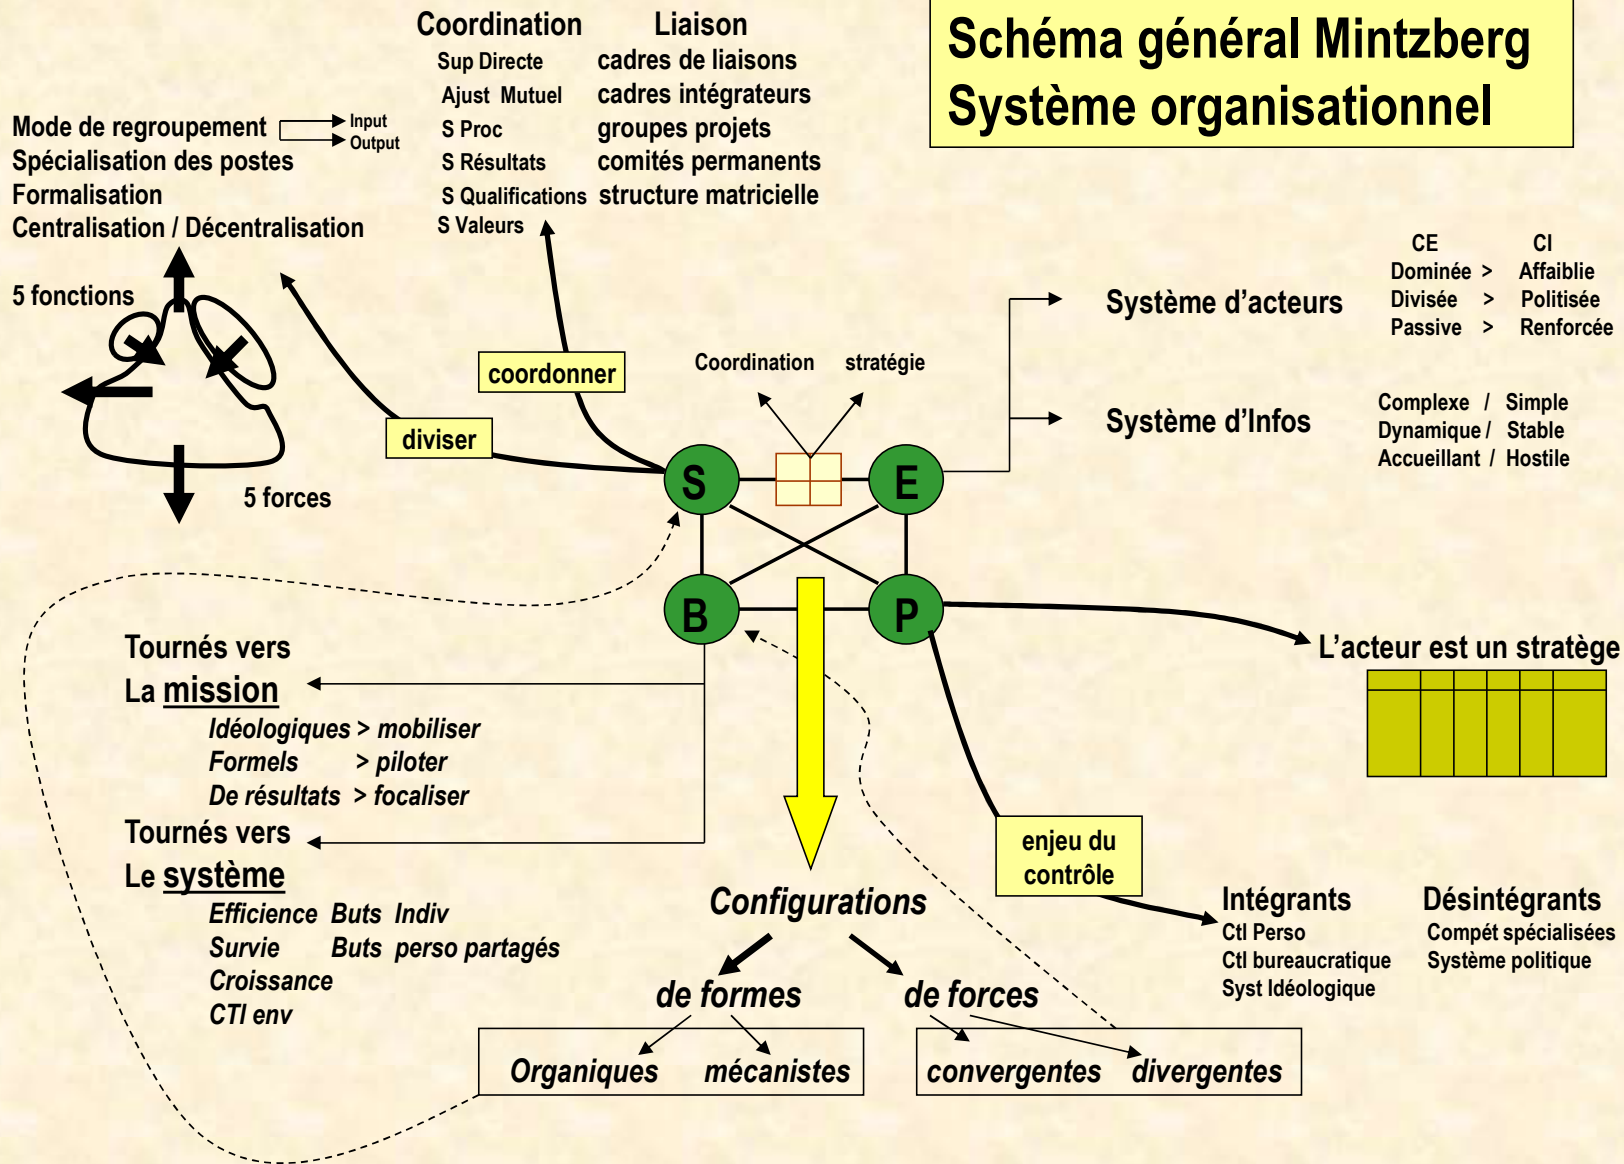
Schéma général Mintzberg
Système organisationnel

Coordination
Sup Directe
Ajust Mutuel
S Proc
S Résultats
S Qualifications
S Valeurs

Liaison
cadres de liaisons
cadres intégrateurs
groupes projets
comités permanents
structure matricielle

Mode de regroupement
Input
Output
Spécialisation des postes
Formalisation
Centralisation / Décentralisation

5 fonctions
5 forces

coordonner
diviser

Coordination stratégie

S E B P

Système d'acteurs
CE CI
Dominée > Affaiblie
Divisée > Politisée
Passive > Renforcée

Système d'Infos
Complexe / Simple
Dynamique / Stable
Accueillant / Hostile

L'acteur est un stratège

Tournés vers
La mission
Idéologiques > mobiliser
Formels > piloter
De résultats > focaliser

Tournés vers
Le système
Efficience Buts Indiv
Survie Buts perso partagés
Croissance
CTl env

enjeu du contrôle

Intégrants
Ctl Perso
Ctl bureaucratique
Syst Idéologique

Désintégrants
Compét spécialisées
Système politique

Configurations
de formes
de forces
Organiques mécanistes
convergentes divergentes